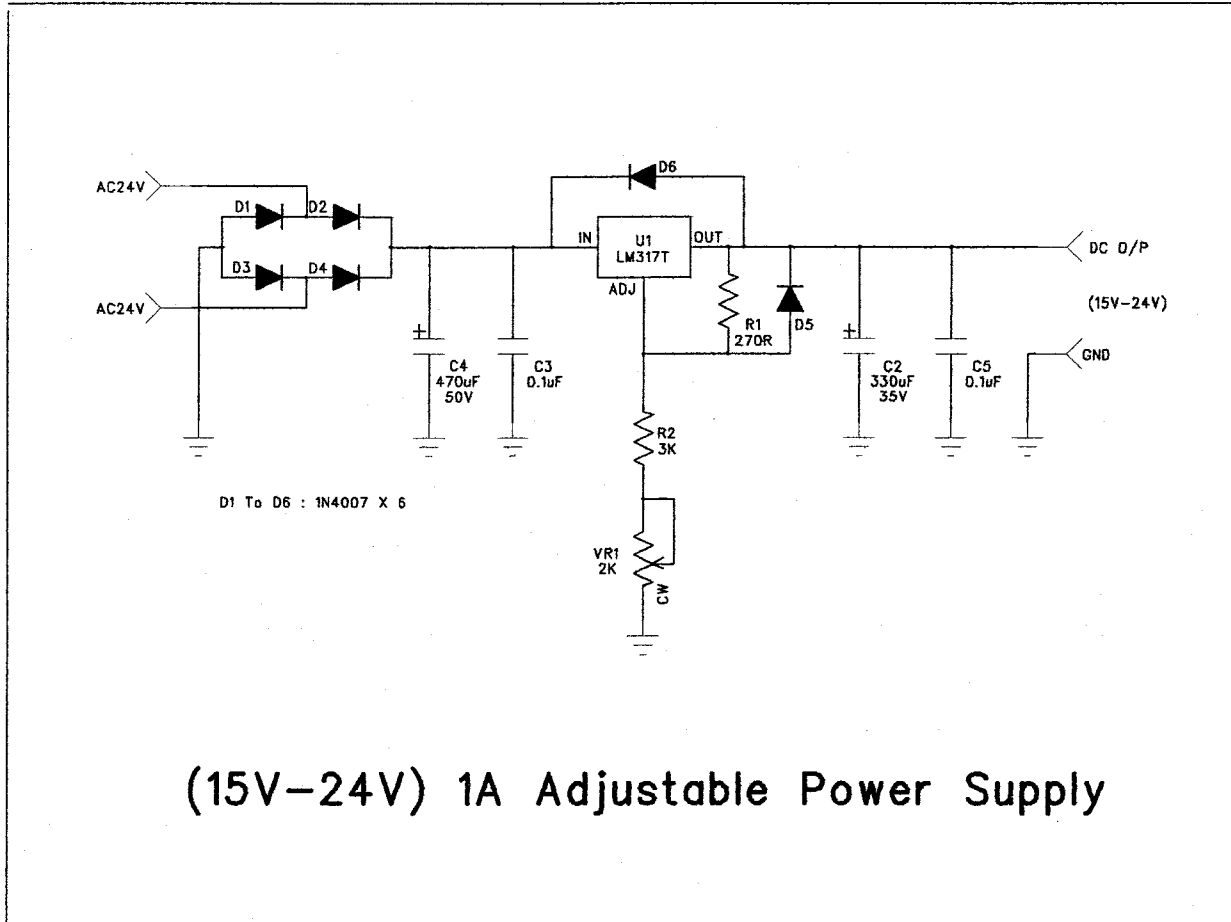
AC24V

D1

D2

D3

D4

AC24V

D6

IN

U1
LM317T

OUT

ADJ

R1
270R

D5

DC O/P

(15V–24V)

GND

C4
470uF
50V

C3
0.1uF

C2
330uF
35V

C5
0.1uF

R2
3K

VR1
2K

CW

D1 To D6 : 1N4007 X 6

(15V–24V) 1A Adjustable Power Supply